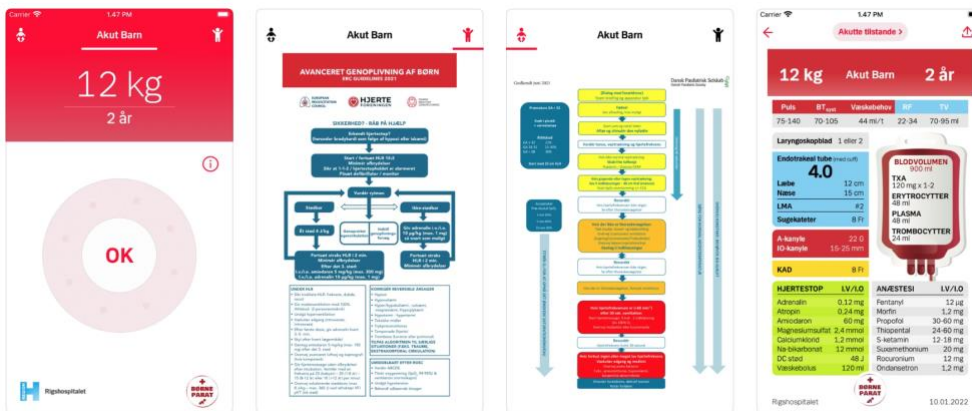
Carrier 1:47 PM

Akut Barn

12 kg

2 år

i

OK

Rigshospitalet

BØRNE PARAT

Akut Barn

AVANCERET GENOPLIVNING AF BØRN
ERC GUIDELINES 2021

HJERTE FORENINGEN

SIKKERHED - RÅB PÅ HJÆLP

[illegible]

Akut Barn

Dansk Pædiatrisk Selskab

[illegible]

Carrier 1:47 PM

Akutte tilstande >

12 kg Akut Barn 2 år

| Puls | BT$_{syst}$ | Væskebehov | RF | TV |
|---|---|---|---|---|
| 75-140 | 70-105 | 44 ml/t | 22-34 | 70-95 ml |

Laryngoskopblad 1 eller 2

Endotrakeal tube (med cuff)
4.0

| Læbe | 12 cm |
|---|---|
| Næse | 15 cm |
| LMA | #2 |
| Sugekateter | 8 Ft |

BLODVOLUMEN
900 ml
TXA
120 mg x 1-2
ERYTROCYTTER
48 ml
PLASMA
48 ml
TROMBOCYTTER
24 ml

| A-kanyle | 22 G |
|---|---|
| IO-kanyle | 16-25 mm |

KAD 8 Ft

| HJERTESTOP | I.V./I.O. |
|---|---|
| Adrenalin | 0,12 mg |
| Atropin | 0,24 mg |
| Amiodaron | 60 mg |
| Magnesiumsulfat | 2,4 mmol |
| Calciumklorid | 1,2 mmol |
| Na-bikarbonat | 12 mmol |
| DC stød | 48 J |
| Væskebolus | 120 ml |

| ANÆSTESI | I.V./I.O. |
|---|---|
| Fentanyl | 12 µg |
| Morfin | 1,2 mg |
| Propofol | 30-60 mg |
| Thiopental | 24-60 mg |
| S-ketamin | 12-18 mg |
| Suxamethonium | 20 mg |
| Rocuronium | 12 mg |
| Ondansetron | 1,2 mg |

Rigshospitalet BØRNE PARAT 10.01.2022